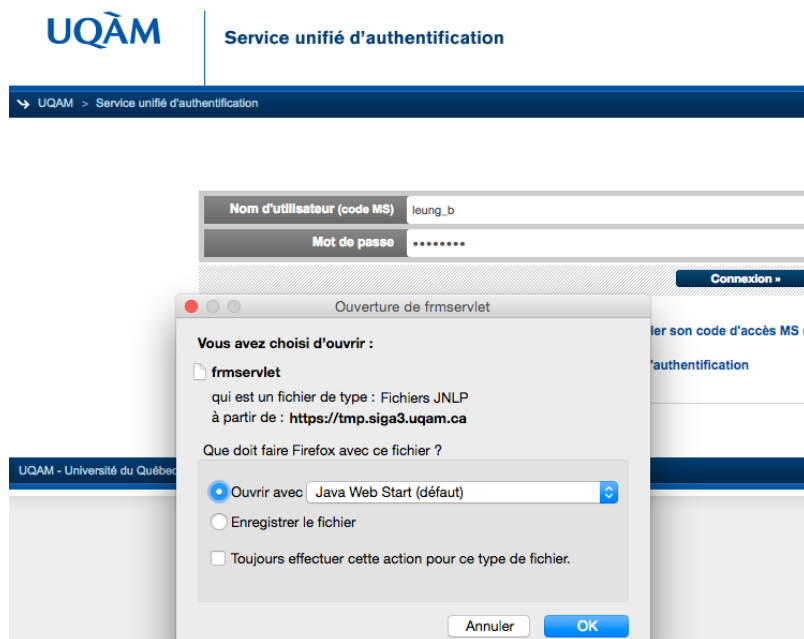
UQÀM

Service unifié d'authentification

UQAM > Service unifié d'authentification

Nom d'utilisateur (code MS) leung_b

Mot de passe ••••••••

Connexion »

ler son code d'accès MS

'authentification

UQAM - Université du Québec

Ouverture de frmservlet

Vous avez choisi d'ouvrir :

frmservlet

qui est un fichier de type : Fichiers JNLP
à partir de : https://tmp.siga3.uqam.ca

Que doit faire Firefox avec ce fichier ?

Ouvrir avec Java Web Start (défaut)

Enregistrer le fichier

Toujours effectuer cette action pour ce type de fichier.

Annuler OK